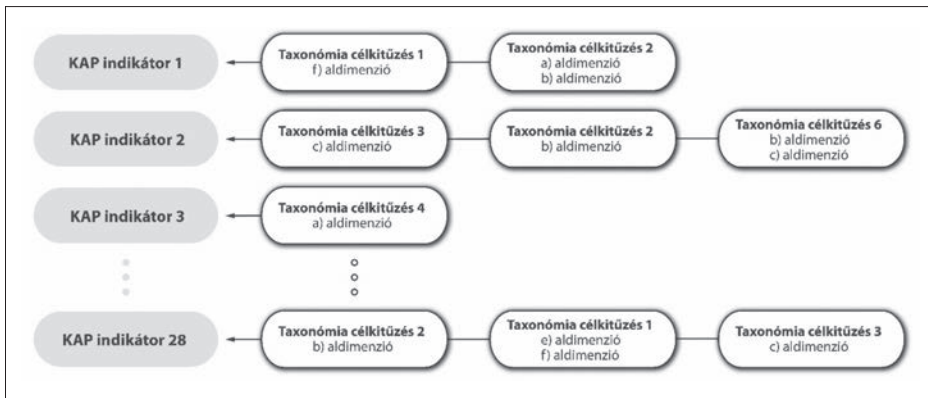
KAP indikátor 1

Taxonómia célkitűzés 1
f) aldimenzió

Taxonómia célkitűzés 2
a) aldimenzió
b) aldimenzió

KAP indikátor 2

Taxonómia célkitűzés 3
c) aldimenzió

Taxonómia célkitűzés 2
b) aldimenzió

Taxonómia célkitűzés 6
b) aldimenzió
c) aldimenzió

KAP indikátor 3

Taxonómia célkitűzés 4
a) aldimenzió

KAP indikátor 28

Taxonómia célkitűzés 2
b) aldimenzió

Taxonómia célkitűzés 1
e) aldimenzió
f) aldimenzió

Taxonómia célkitűzés 3
c) aldimenzió